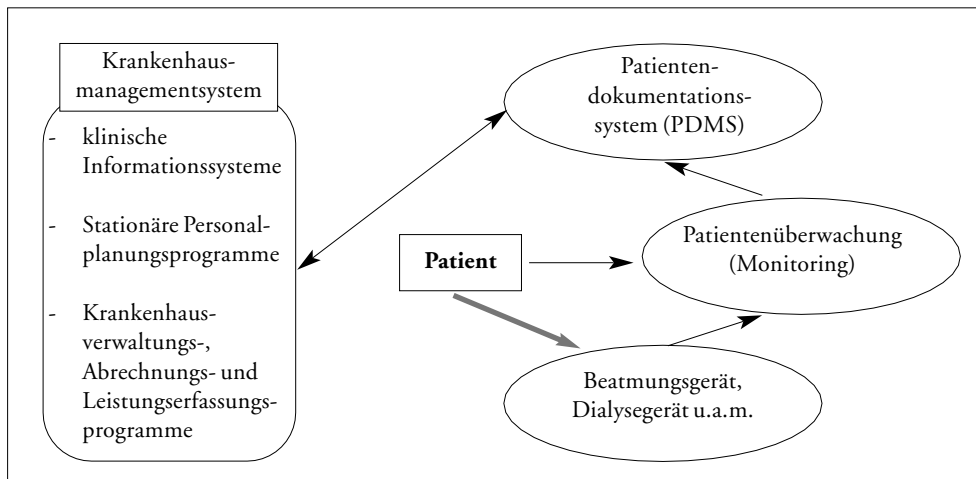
Krankenhausmanagementsystem

- klinische Informationssysteme

- Stationäre Personalplanungsprogramme

- Krankenhausverwaltungs-, Abrechnungs- und Leistungserfassungsprogramme

Patientendokumentationssystem (PDMS)

Patient

Patientenüberwachung (Monitoring)

Beatmungsgerät, Dialysegerät u.a.m.